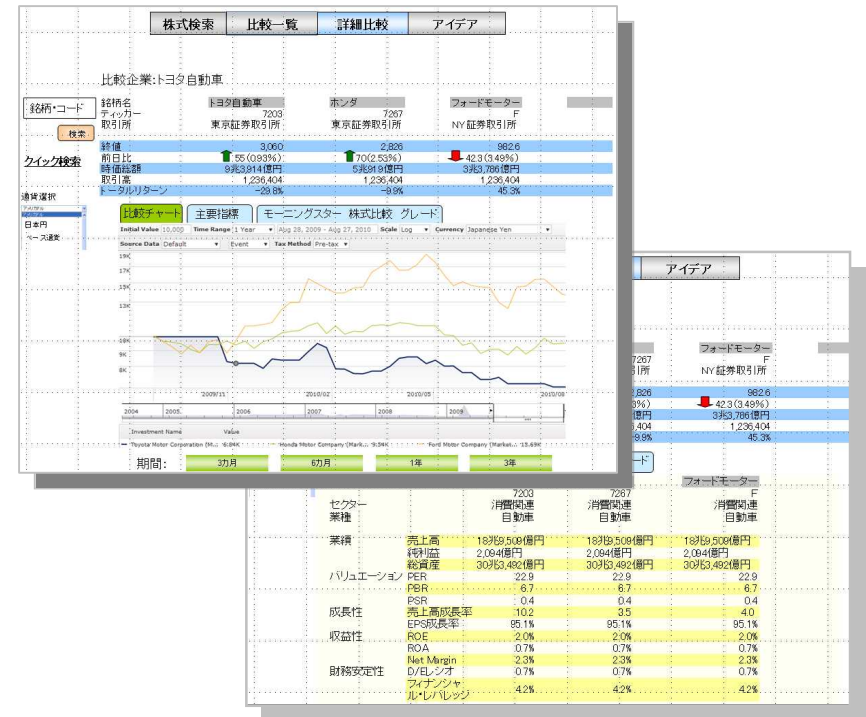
株式検索 | 比較一覧 | 詳細比較 | アイデア

比較企業:トヨタ自動車

銘柄・コード

検索

クイック検索

通貨選択

日本円

ベース通貨

| 銘柄名 | トヨタ自動車 | ホンダ | フォードモーター |
|---|---|---|---|
| ティッカー | 7203 | 7267 | F |
| 取引所 | 東京証券取引所 | 東京証券取引所 | NY証券取引所 |
| 終値 | 3,060 | 2,826 | 982.6 |
| 前日比 | 55(0.93%) | 70(2.53%) | 42.3(3.49%) |
| 時価総額 | 9兆3,914億円 | 5兆8,919億円 | 3兆3,786億円 |
| 取引高 | 1,236,404 | 1,236,404 | 1,236,404 |
| トータルリターン | -28.8% | -9.9% | 45.3% |

比較チャート | 主要指標 | モーニングスター 株式比較 グレード

Initial Value 10,000 Time Range 1 Year Aug 28, 2009 - Aug 27, 2010 Scale Log Currency Japanese Yen

Source Data Default Event Tax Method Pre-tax

19K 17K 15K 13K 10K 9K 8K

2009/11 2010/02 2010/05 2010/08

2004 2005 2006 2007 2008 2009

Investment Name Value

Toyota Motor Corporation (M... 6.84K Honda Motor Company (Mark... 9.9K Ford Motor Company (Mark... 15.69K

期間: 3カ月 6カ月 1年 3年

アイデア

7267 フォードモーター
F
引所 NY証券取引所

,826 982.6
3%) 42.3(3.49%)
億円 3兆3,786億円
,404 1,236,404
9.9% 45.3%

ード

| | | トヨタ | ホンダ | フォードモーター |
|---|---|---|---|---|
| セクター | | 7203 | 7267 | F |
| 業種 | | 消費関連 自動車 | 消費関連 自動車 | 消費関連 自動車 |
| 業績 | 売上高 | 18兆9,509億円 | 18兆9,509億円 | 18兆9,509億円 |
| | 純利益 | 2,094億円 | 2,094億円 | 2,094億円 |
| | 総資産 | 30兆3,492億円 | 30兆3,492億円 | 30兆3,492億円 |
| バリュエーション | PER | 22.9 | 22.9 | 22.9 |
| | PBR | 6.7 | 6.7 | 6.7 |
| | PSR | 0.4 | 0.4 | 0.4 |
| 成長性 | 売上高成長率 | 10.2 | 3.5 | 4.0 |
| | EPS成長率 | 95.1% | 95.1% | 95.1% |
| 収益性 | ROE | 2.0% | 2.0% | 2.0% |
| | ROA | 0.7% | 0.7% | 0.7% |
| | Net Margin | 2.3% | 2.3% | 2.3% |
| 財務安定性 | D/Eレシオ | 0.7% | 0.7% | 0.7% |
| | フィナンシャル・レバレッジ | 4.2% | 4.2% | 4.2% |